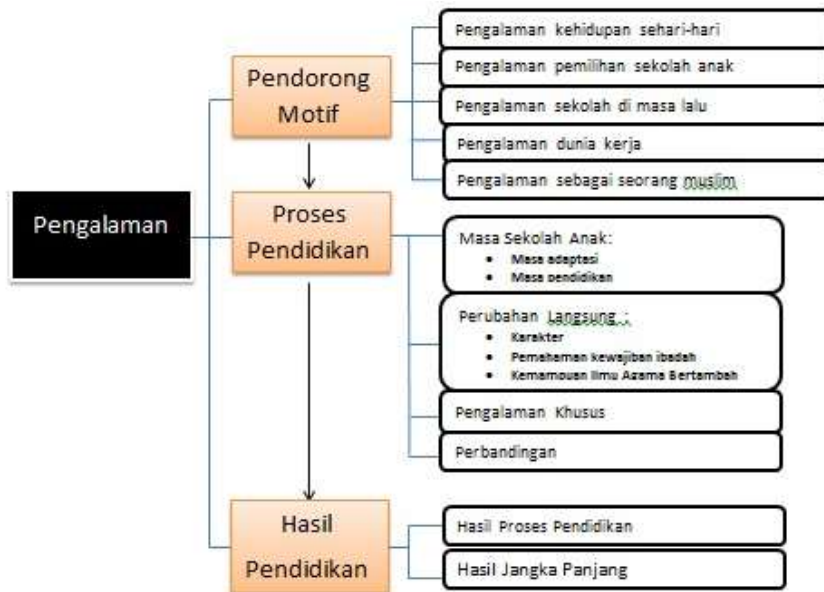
Pengalaman

Pendorong Motif

Pengalaman kehidupan sehari-hari

Pengalaman pemilihan sekolah anak

Pengalaman sekolah di masa lalu

Pengalaman dunia kerja

Pengalaman sebagai seorang muslim

Proses Pendidikan

Masa Sekolah Anak:
- Masa adaptasi
- Masa pendidikan

Perubahan Langsung :
- Karakter
- Pemahaman kewajiban ibadah
- Kemampuan Ilmu Agama Bertambah

Pengalaman Khusus

Perbandingan

Hasil Pendidikan

Hasil Proses Pendidikan

Hasil Jangka Panjang